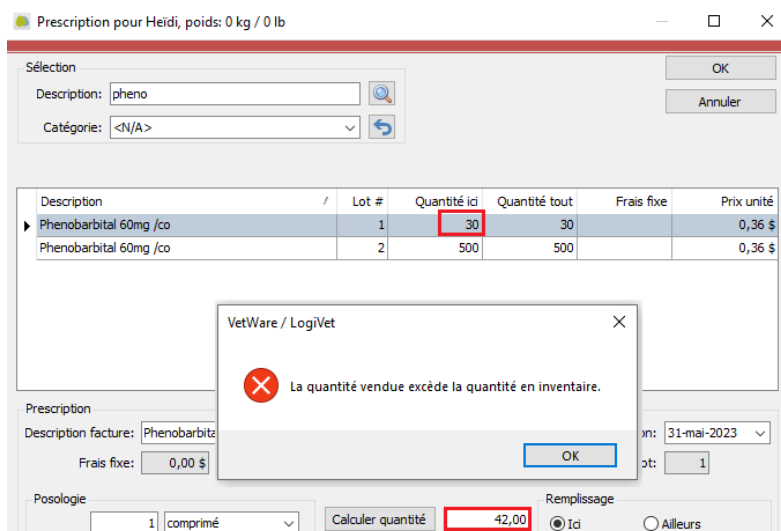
Prescription pour Heïdi, poids: 0 kg / 0 lb

Sélection

Description: pheno

Catégorie: <N/A>

OK

Annuler

| Description | Lot # | Quantité ici | Quantité tout | Frais fixe | Prix unité |
|---|---|---|---|---|---|
| Phenobarbital 60mg /co | 1 | 30 | 30 | | 0,36 $ |
| Phenobarbital 60mg /co | 2 | 500 | 500 | | 0,36 $ |

VetWare / LogiVet

La quantité vendue excède la quantité en inventaire.

OK

Prescription

Description facture: Phenobarbita

Frais fixe: 0,00 $

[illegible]on: 31-mai-2023

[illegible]ot: 1

Posologie

1 comprimé

Calculer quantité

42,00

Remplissage

Ici

Ailleurs